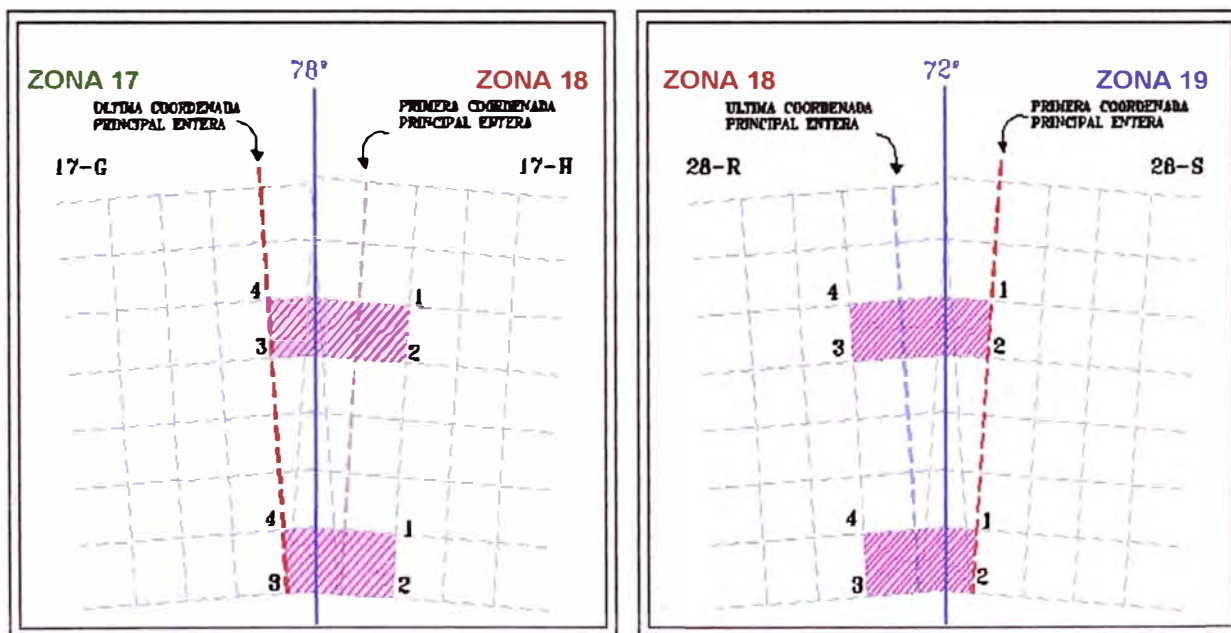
ZONA 17

78°

ZONA 18

ULTIMA COORDENADA PRINCIPAL ENTERA

PRIMERA COORDENADA PRINCIPAL ENTERA

17-G

17-H

4

1

3

2

4

1

3

2

ZONA 18

72°

ZONA 19

ULTIMA COORDENADA PRINCIPAL ENTERA

PRIMERA COORDENADA PRINCIPAL ENTERA

28-R

28-S

4

1

3

2

4

1

3

2